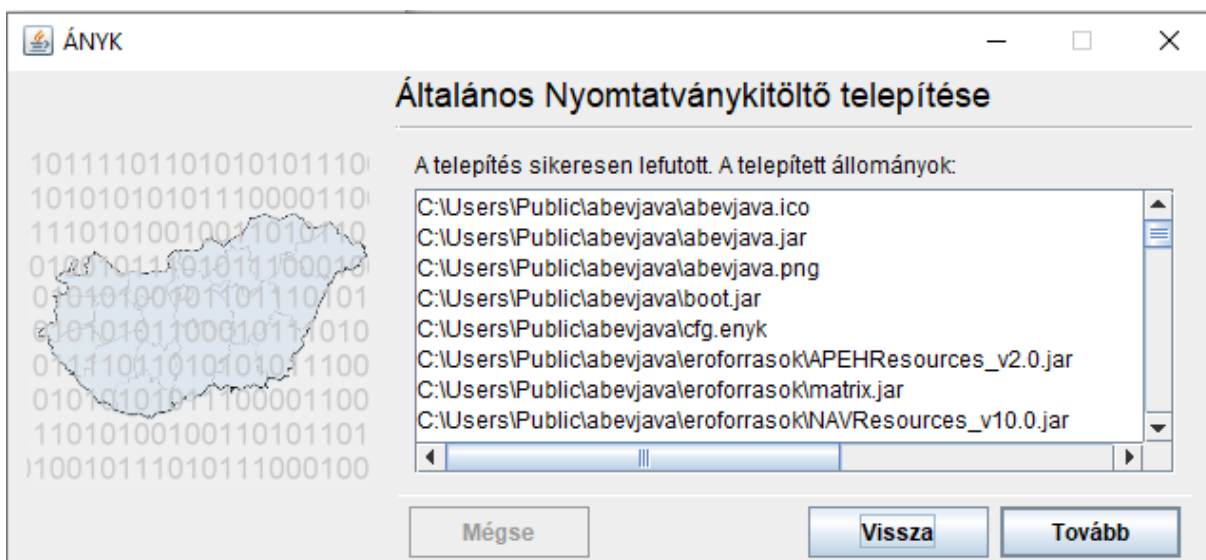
ÁNYK

Általános Nyomtatványkitöltő telepítése

A telepítés sikeresen lefutott. A telepített állományok:

C:\Users\Public\abevjava\abevjava.ico
C:\Users\Public\abevjava\abevjava.jar
C:\Users\Public\abevjava\abevjava.png
C:\Users\Public\abevjava\boot.jar
C:\Users\Public\abevjava\cfg.enyk
C:\Users\Public\abevjava\eroforrasok\APEHResources_v2.0.jar
C:\Users\Public\abevjava\eroforrasok\matrix.jar
C:\Users\Public\abevjava\eroforrasok\NAVResources_v10.0.jar

Mégse

Vissza

Tovább